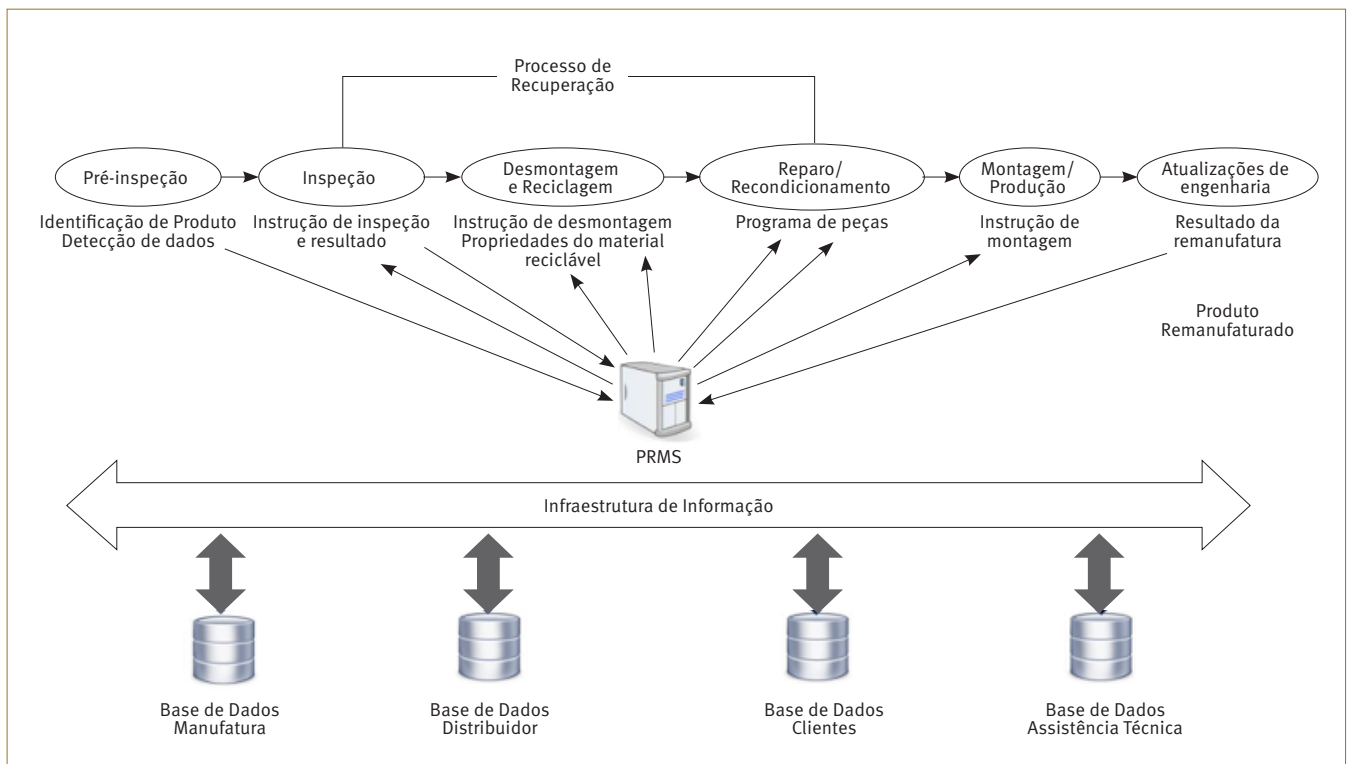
Processo de Recuperação

Pré-inspeção

Inspeção

Desmontagem e Reciclagem

Reparo/ Recondicionamento

Montagem/ Produção

Atualizações de engenharia

Identificação de Produto Detecção de dados

Instrução de inspeção e resultado

Instrução de desmontagem Propriedades do material reciclável

Programa de peças

Instrução de montagem

Resultado da remanufatura

Produto Remanufaturado

PRMS

Infraestrutura de Informação

Base de Dados Manufatura

Base de Dados Distribuidor

Base de Dados Clientes

Base de Dados Assistência Técnica